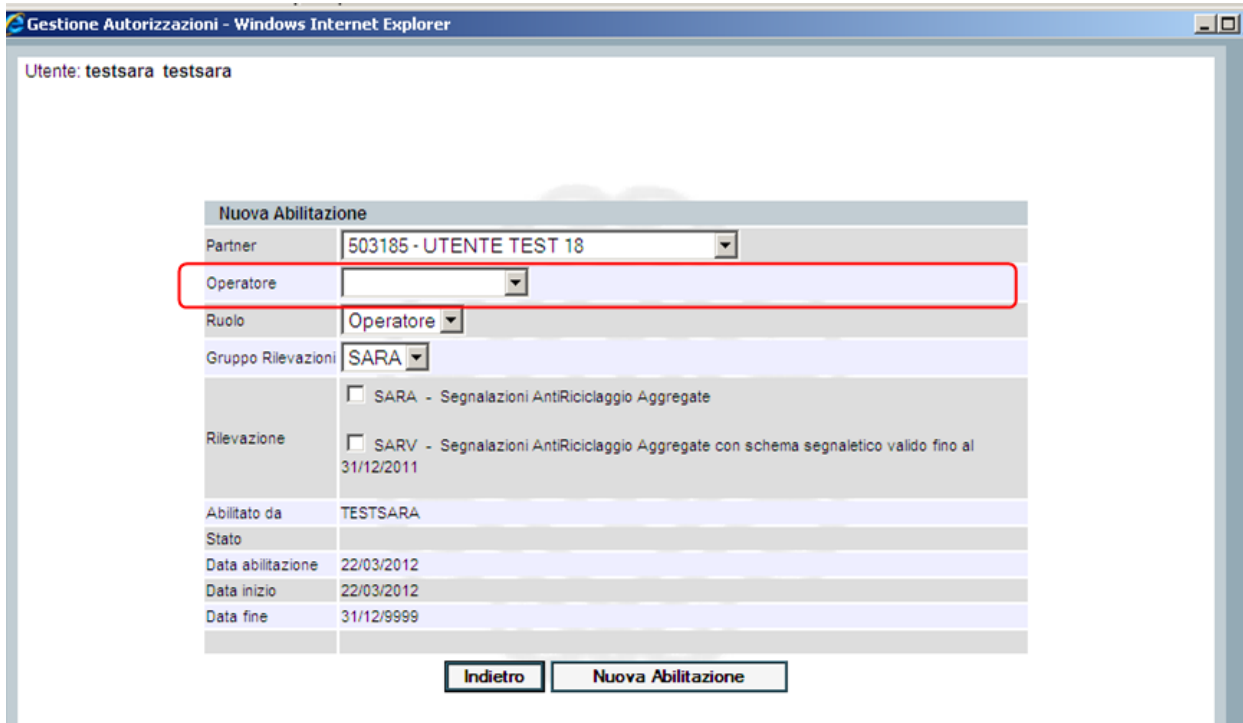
Gestione Autorizzazioni - Windows Internet Explorer

Utente: testsara testsara

| Nuova Abilitazione | |
|---|---|
| Partner | 503185 - UTENTE TEST 18 |
| Operatore | |
| Ruolo | Operatore |
| Gruppo Rilevazioni | SARA |
| Rilevazione | SARA - Segnalazioni AntiRiciclaggio Aggregate<br>SARV - Segnalazioni AntiRiciclaggio Aggregate con schema segnaletico valido fino al 31/12/2011 |
| Abilitato da | TESTSARA |
| Stato | |
| Data abilitazione | 22/03/2012 |
| Data inizio | 22/03/2012 |
| Data fine | 31/12/9999 |

Indietro Nuova Abilitazione